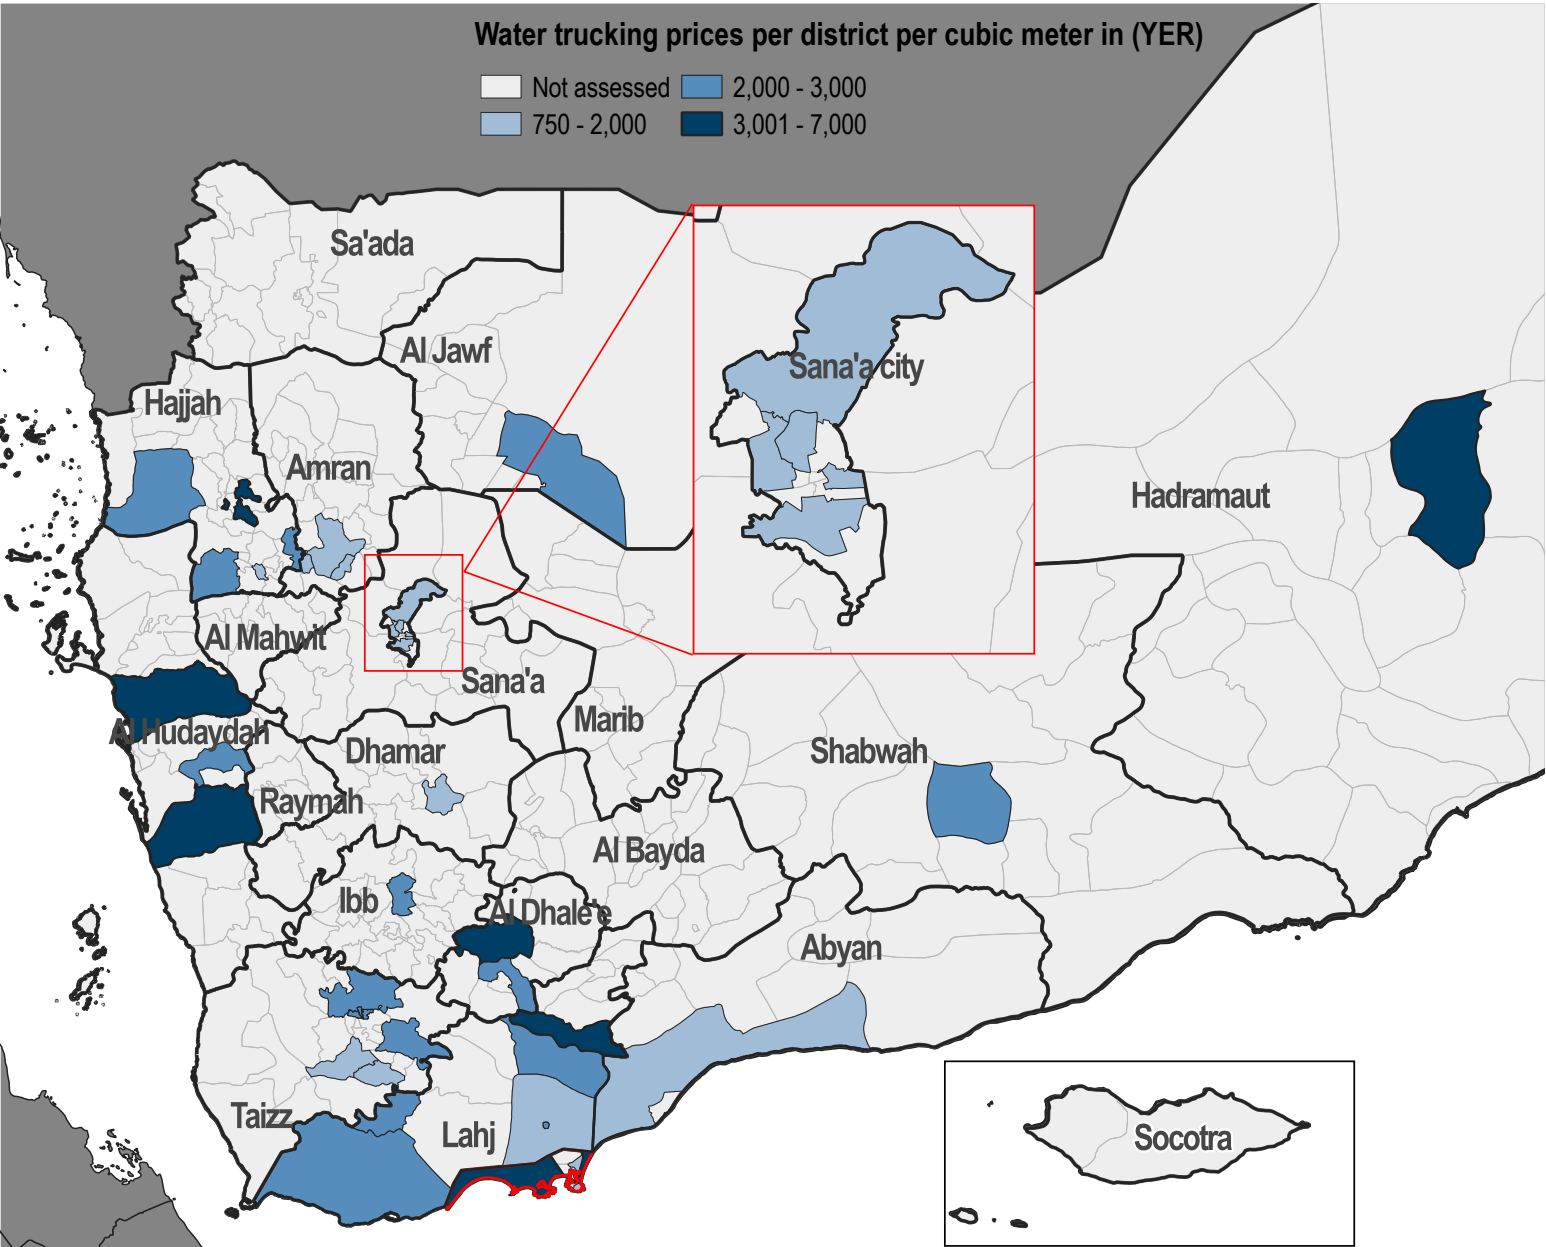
Water trucking prices per district per cubic meter in (YER)

Not assessed
2,000 - 3,000
750 - 2,000
3,001 - 7,000

Sa'ada
Al Jawf
Hajjah
Amran
Sana'a city
Hadramaut
Al Mahwit
Sana'a
Marib
Al Hudaydah
Dhamar
Shabwah
Raymah
Al Bayda
Ibb
Al Dhale'e
Abyan
Taizz
Lahj
Socotra